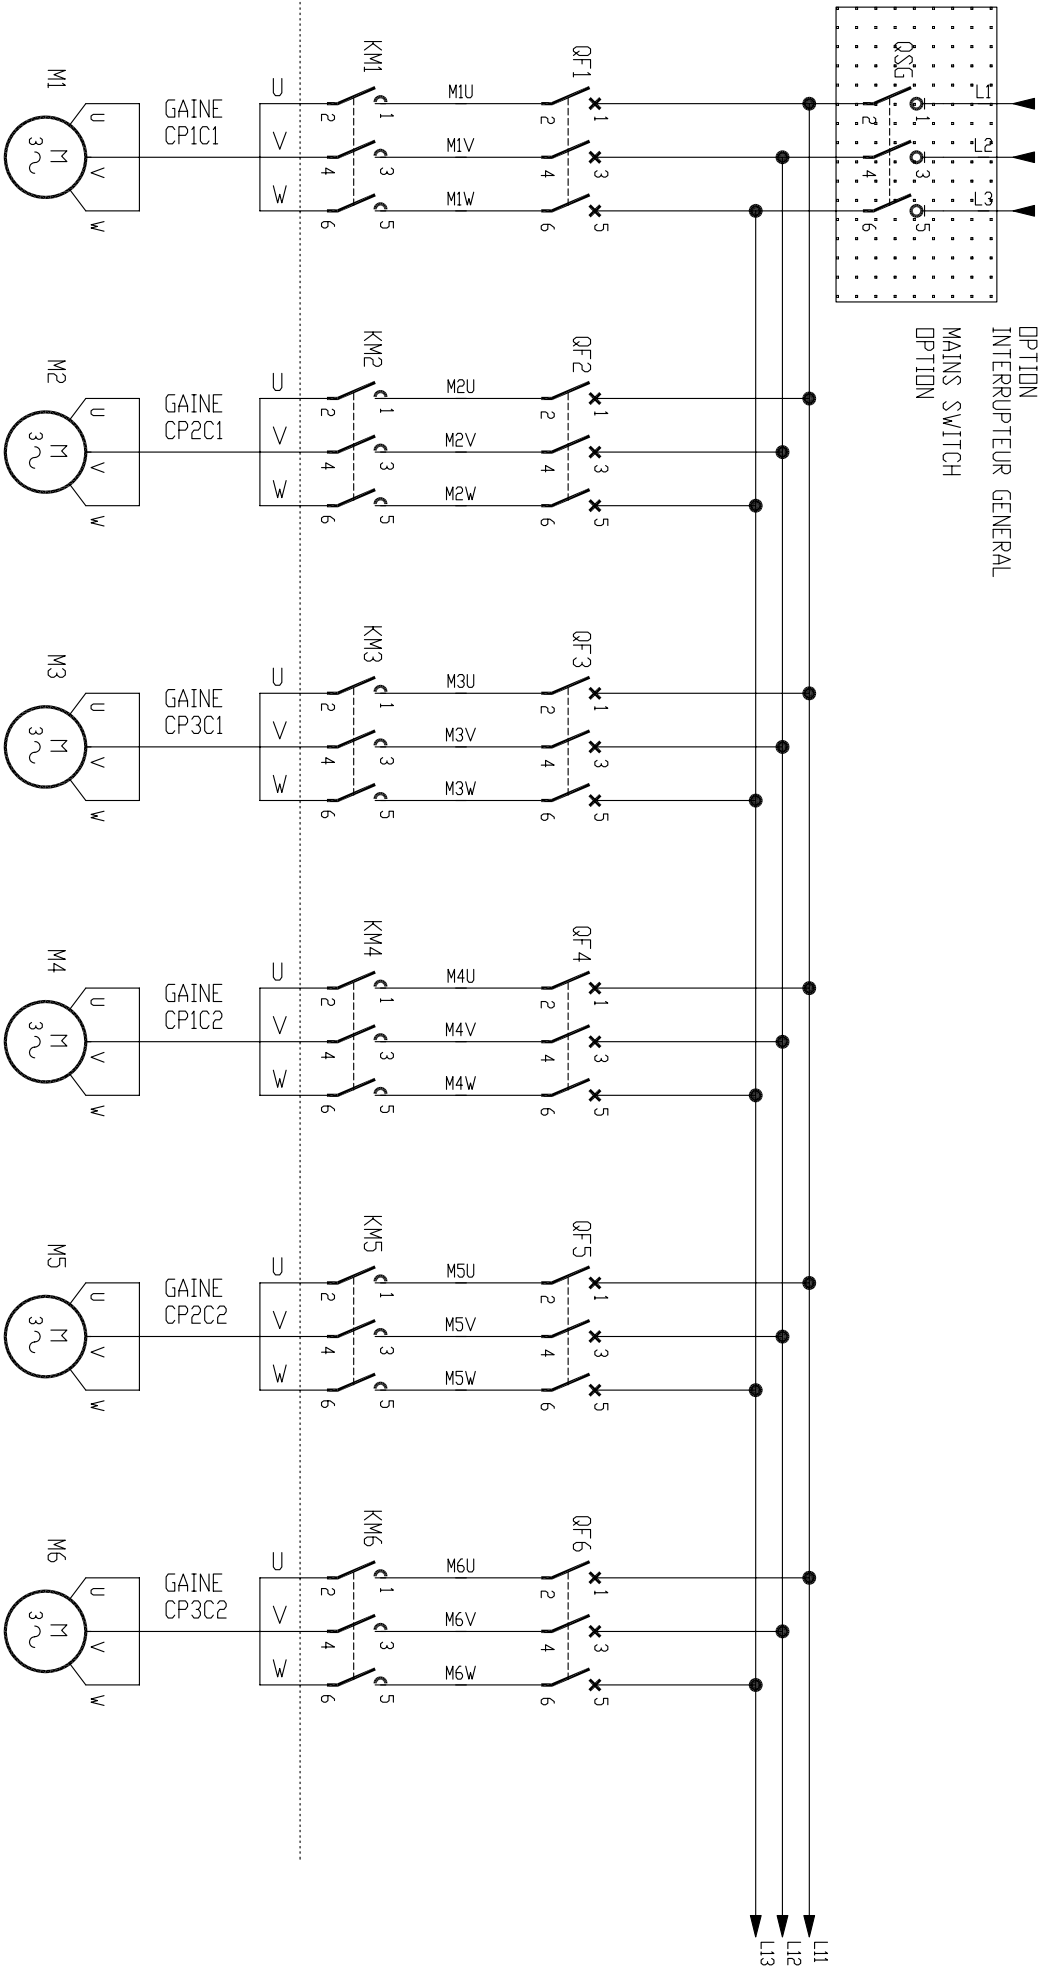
M1
M
3~
U
V
W
GAINE
CP1C1
U
V
W
KM1
2 1
4 3
6 5
M1U
M1V
M1W
QF1
2 1
4 3
6 5
QSG
2 1
4 3
6 5
L1
L2
L3

OPTION
INTERRUPTEUR GENERAL
MAINS SWITCH
OPTION

M2
M
3~
U
V
W
GAINE
CP2C1
U
V
W
KM2
2 1
4 3
6 5
M2U
M2V
M2W
QF2
2 1
4 3
6 5

M3
M
3~
U
V
W
GAINE
CP3C1
U
V
W
KM3
2 1
4 3
6 5
M3U
M3V
M3W
QF3
2 1
4 3
6 5

M4
M
3~
U
V
W
GAINE
CP1C2
U
V
W
KM4
2 1
4 3
6 5
M4U
M4V
M4W
QF4
2 1
4 3
6 5

M5
M
3~
U
V
W
GAINE
CP2C2
U
V
W
KM5
2 1
4 3
6 5
M5U
M5V
M5W
QF5
2 1
4 3
6 5

M6
M
3~
U
V
W
GAINE
CP3C2
U
V
W
KM6
2 1
4 3
6 5
M6U
M6V
M6W
QF6
2 1
4 3
6 5

L13
L12
L11